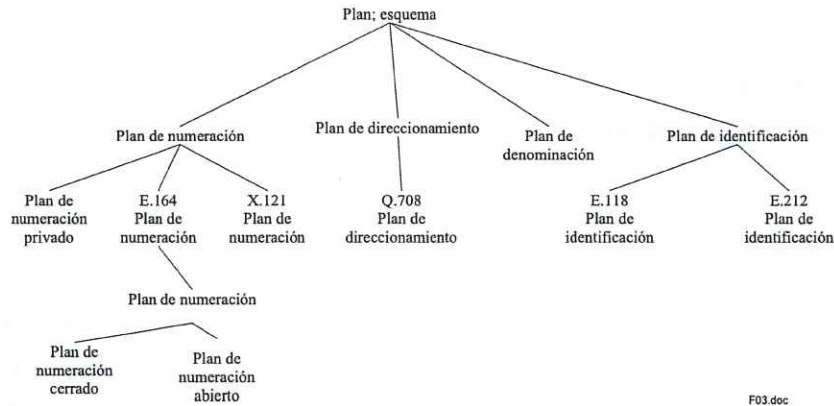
Plan; esquema

Plan de numeración

Plan de direccionamiento

Plan de denominación

Plan de identificación

Plan de numeración privado

E.164 Plan de numeración

X.121 Plan de numeración

Q.708 Plan de direccionamiento

E.118 Plan de identificación

E.212 Plan de identificación

Plan de numeración

Plan de numeración cerrado

Plan de numeración abierto

F03.doc